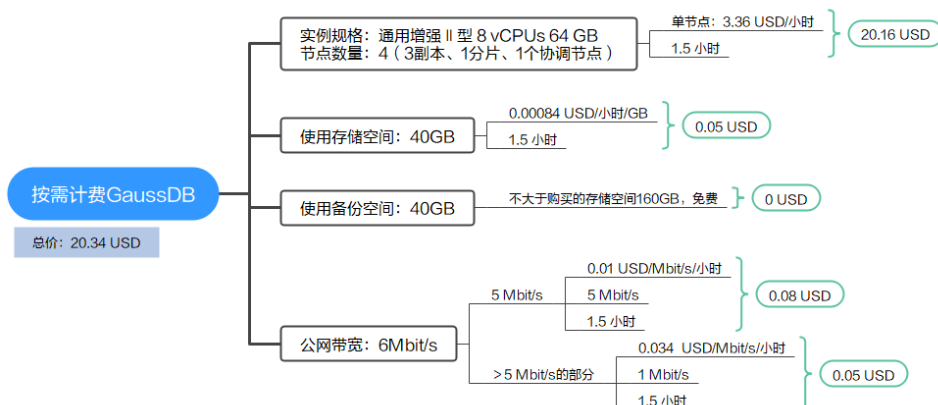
按需计费GaussDB

总价：20.34 USD

实例规格：通用增强 Ⅱ 型 8 vCPUs 64 GB
节点数量：4（3副本、1分片、1个协调节点）

单节点：3.36 USD/小时

1.5 小时

20.16 USD

使用存储空间：40GB

0.00084 USD/小时/GB

1.5 小时

0.05 USD

使用备份空间：40GB

不大于购买的存储空间160GB，免费

0 USD

公网带宽：6Mbit/s

5 Mbit/s

0.01 USD/Mbit/s/小时

5 Mbit/s

1.5 小时

0.08 USD

＞5 Mbit/s的部分

0.034 USD/Mbit/s/小时

1 Mbit/s

1.5 小时

0.05 USD